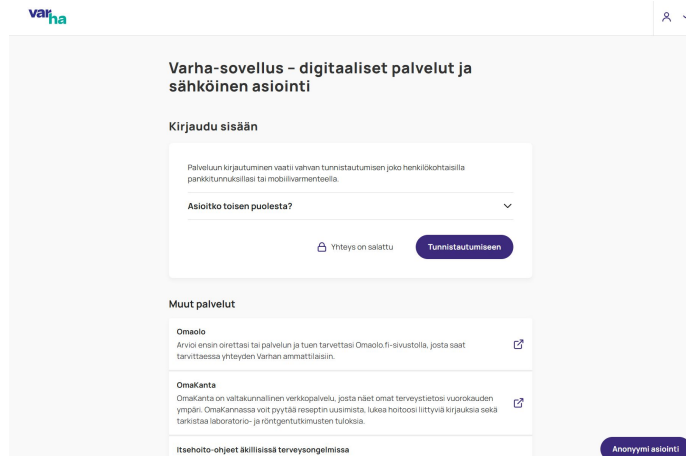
varha

Varha-sovellus – digitaaliset palvelut ja sähköinen asiointi

Kirjaudu sisään

Palveluun kirjautuminen vaatii vahvan tunnistautumisen joko henkilökohtaisilla pankkitunnuksillasi tai mobiilivarmenteella.

Asioitko toisen puolesta?

Yhteys on salattu

Tunnistautumiseen

Muut palvelut

Omaolo
Arvioi ensin oirettasi tai palvelun ja tuen tarvettasi Omaolo.fi-sivustolla, josta saat tarvittaessa yhteyden Varhan ammattilaisiin.

OmaKanta
OmaKanta on valtakunnallinen verkkopalvelu, josta näet omat terveystietosi vuorokauden ympäri. OmaKannassa voit pyytää reseptin uusimista, lukea hoitoosi liittyviä kirjauksia sekä tarkistaa laboratorio- ja röntgentutkimusten tuloksia.

Itsehoito-ohjeet äkillisissä terveysongelmissa

Anonyymi asiointi